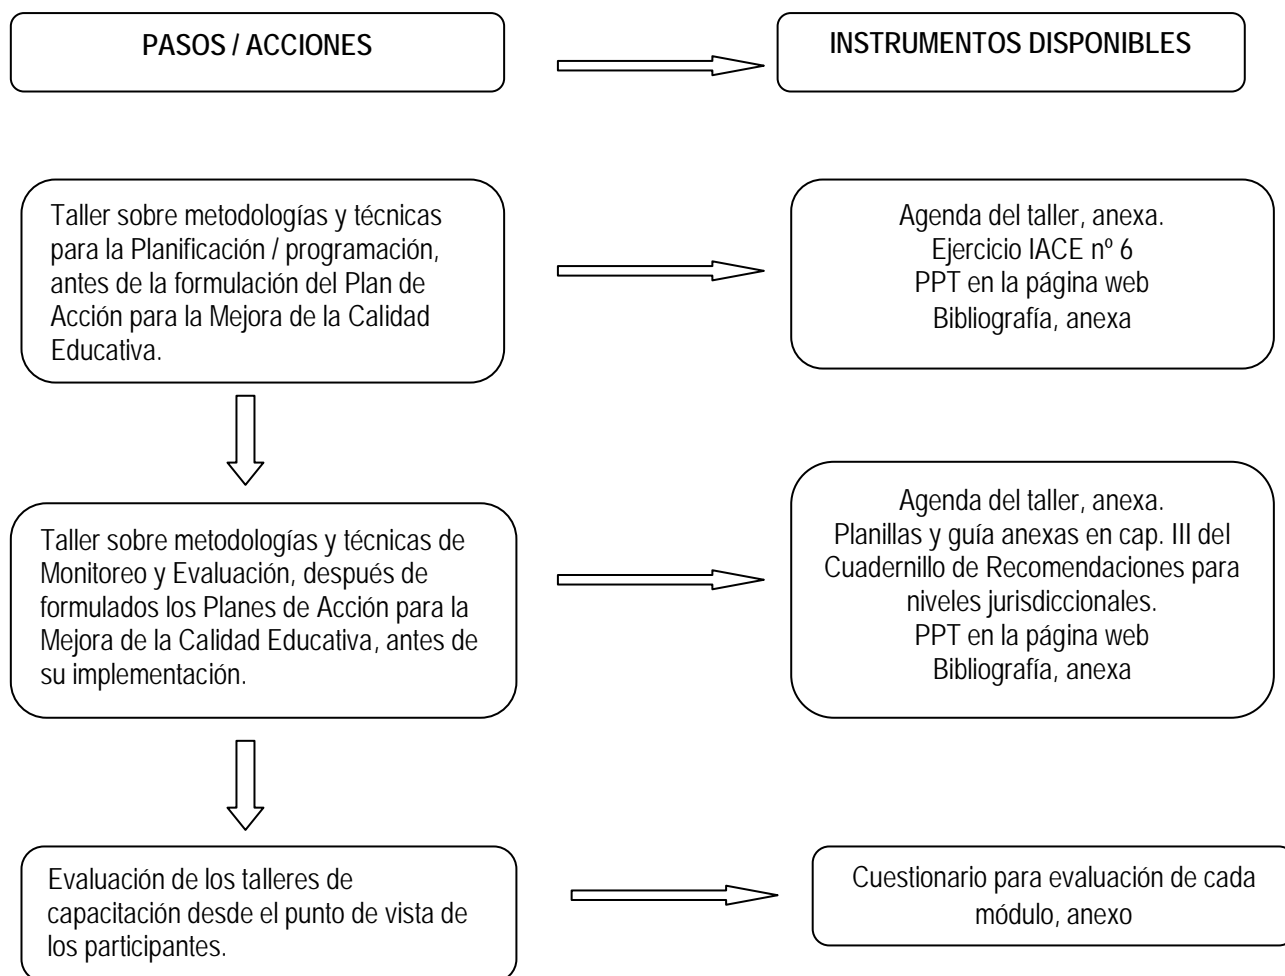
PASOS / ACCIONES

INSTRUMENTOS DISPONIBLES

Taller sobre metodologías y técnicas para la Planificación / programación, antes de la formulación del Plan de Acción para la Mejora de la Calidad Educativa.

Agenda del taller, anexa.
Ejercicio IACE nº 6
PPT en la página web
Bibliografía, anexa

Taller sobre metodologías y técnicas de Monitoreo y Evaluación, después de formulados los Planes de Acción para la Mejora de la Calidad Educativa, antes de su implementación.

Agenda del taller, anexa.
Planillas y guía anexas en cap. III del Cuadernillo de Recomendaciones para niveles jurisdiccionales.
PPT en la página web
Bibliografía, anexa

Evaluación de los talleres de capacitación desde el punto de vista de los participantes.

Cuestionario para evaluación de cada módulo, anexo